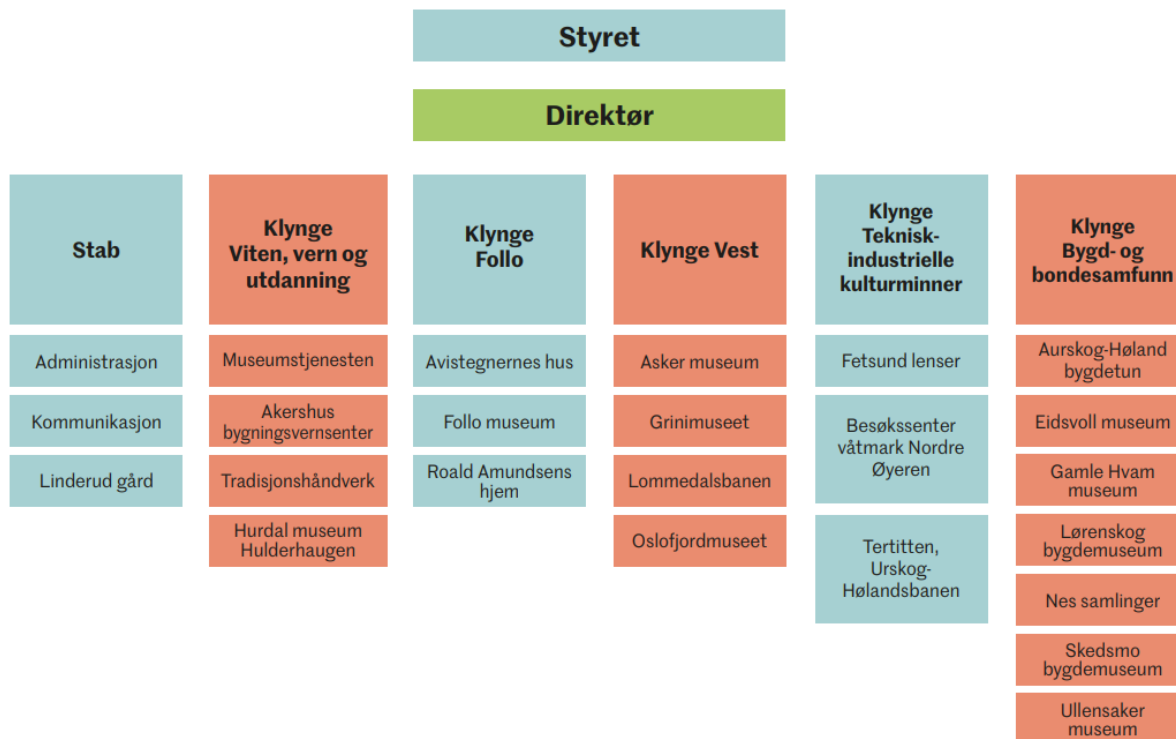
Styret

Direktør

Stab

Administrasjon

Kommunikasjon

Linderud gård

Klynge Viten, vern og utdanning

Museumstjenesten

Akershus bygningsvernsenter

Tradisjonshåndverk

Hurdal museum Hulderhaugen

Klynge Follo

Avistegnernes hus

Follo museum

Roald Amundsens hjem

Klynge Vest

Asker museum

Grinimuseet

Lommedalsbanen

Oslofjordmuseet

Klynge Teknisk-industrielle kulturminner

Fetsund lenser

Besøkssenter våtmark Nordre Øyeren

Tertitten, Urskog-Hølandsbanen

Klynge Bygd- og bondesamfunn

Aurskog-Høland bygdetun

Eidsvoll museum

Gamle Hvam museum

Lørenskog bygdemuseum

Nes samlinger

Skedsmo bygdemuseum

Ullensaker museum